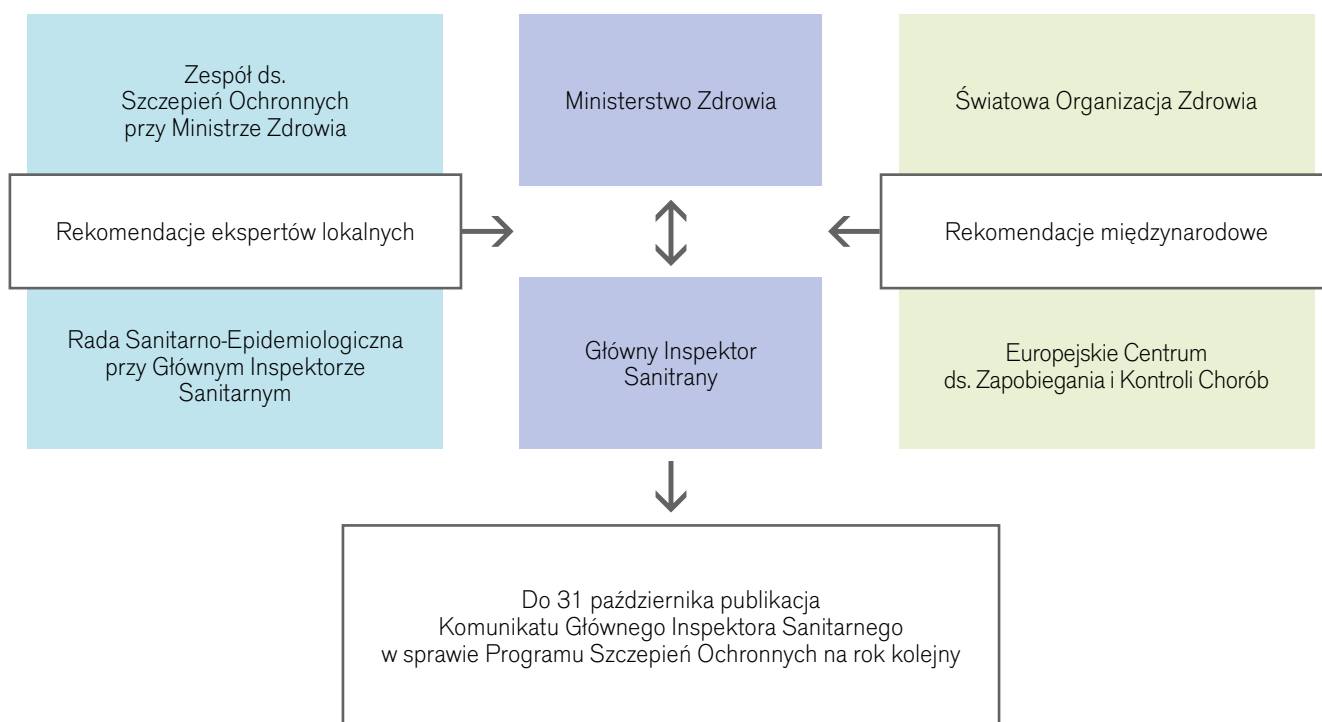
Zespół ds. Szczepień Ochronnych przy Ministrze Zdrowia

Ministerstwo Zdrowia

Światowa Organizacja Zdrowia

Rekomendacje ekspertów lokalnych

Rekomendacje międzynarodowe

Rada Sanitarno-Epidemiologiczna przy Głównym Inspektorze Sanitarnym

Główny Inspektor Sanitrany

Europejskie Centrum ds. Zapobiegania i Kontroli Chorób

Do 31 października publikacja Komunikatu Głównego Inspektora Sanitarnego w sprawie Programu Szczepień Ochronnych na rok kolejny